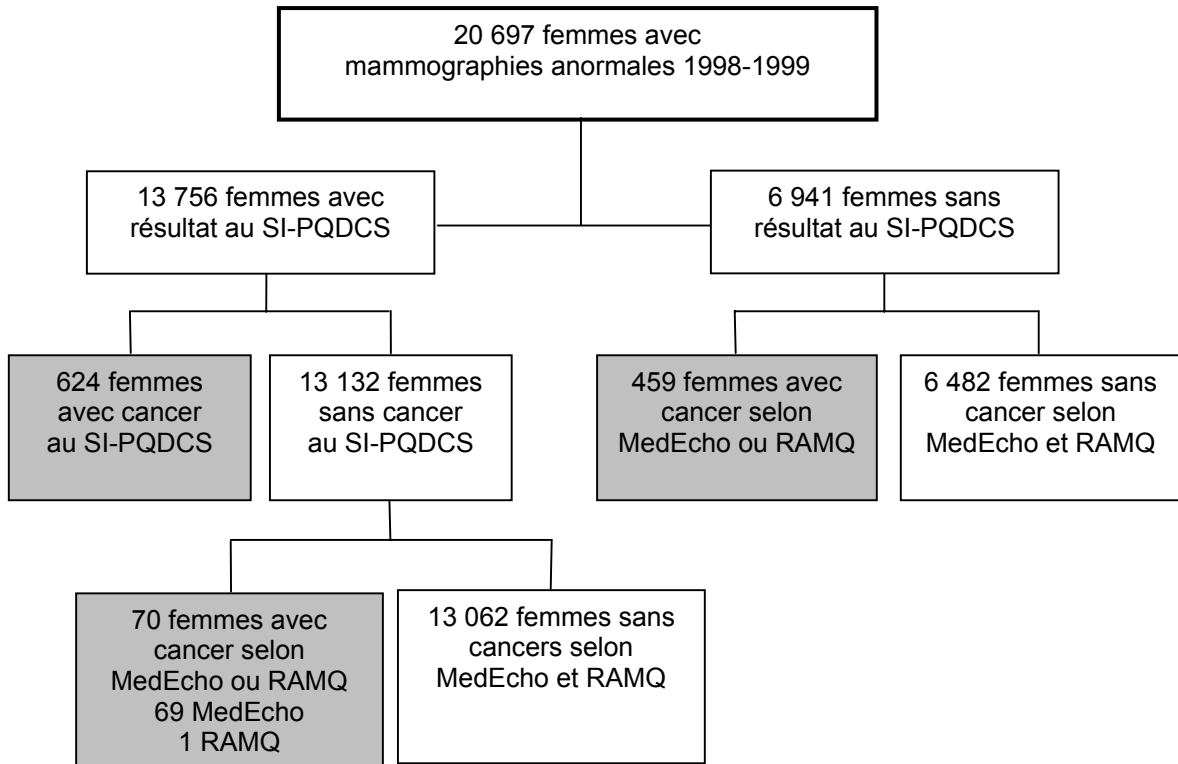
20 697 femmes avec mammographies anormales 1998-1999

13 756 femmes avec résultat au SI-PQDCS

6 941 femmes sans résultat au SI-PQDCS

624 femmes avec cancer au SI-PQDCS

13 132 femmes sans cancer au SI-PQDCS

459 femmes avec cancer selon MedEcho ou RAMQ

6 482 femmes sans cancer selon MedEcho et RAMQ

70 femmes avec cancer selon MedEcho ou RAMQ
69 MedEcho
1 RAMQ

13 062 femmes sans cancers selon MedEcho et RAMQ